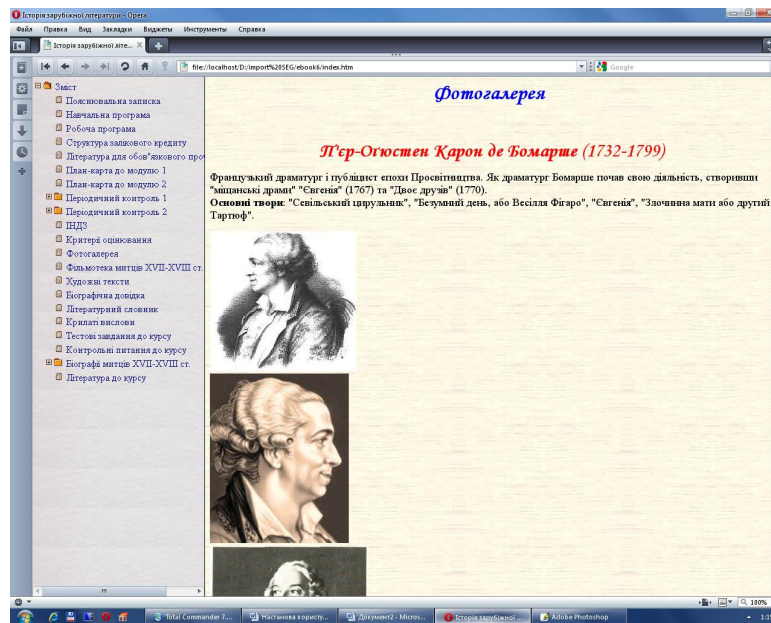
Історія зарубіжної літератури - Opera

Файл Правка Вид Закладки Виджеты Инструменты Справка

Історія зарубіжної літе... ×

file://localhost/D:/import%20SEG/ebook6/index.htm

Google

Зміст
Пояснювальна записка
Навчальна програма
Робоча програма
Структура залікового кредиту
Література для обов'язкового про
План-карта до модулю 1
План-карта до модулю 2
Періодичний контроль 1
Періодичний контроль 2
ІНДЗ
Критерії оцінювання
Фотогалерея
Фільмотека митців XVII-XVIII ст.
Художні тексти
Біографічна довідка
Літературний словник
Крилаті вислови
Тестові завдання до курсу
Контрольні питання до курсу
Біографії митців XVII-XVIII ст.
Література до курсу

Фотогалерея

П'єр-Огюстен Карон де Бомарше (1732-1799)

Французький драматург і публіцист епохи Просвітництва. Як драматург Бомарше почав свою діяльність, створивши "міщанські драми" "Євгенія" (1767) та "Двоє друзів" (1770).
Основні твори: "Севільський цирульник", "Безумний день, або Весілля Фігаро", "Євгенія", "Злочинна мати або другий Тартюф".

Total Commander 7... Настанова користу... Документ2 - Micros... Історія зарубіжної... Adobe Photoshop

100%